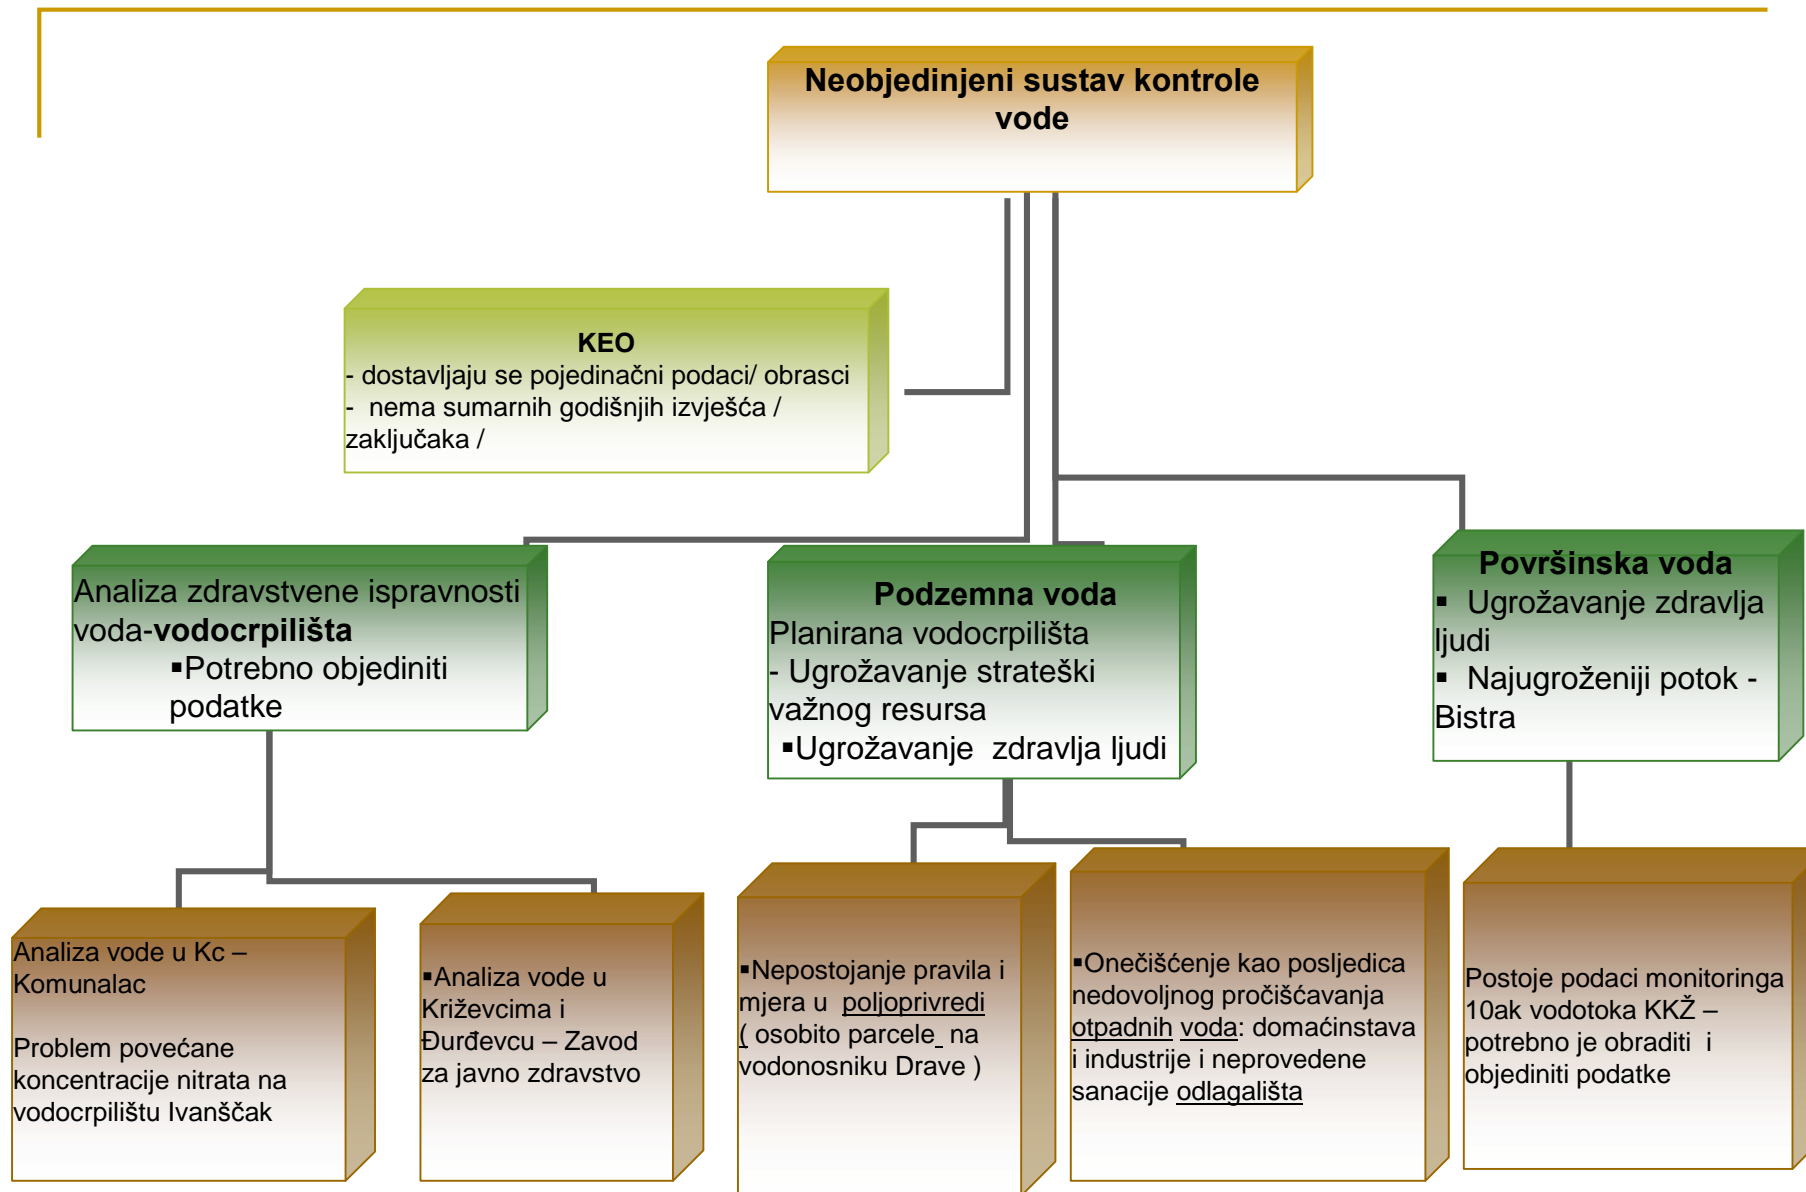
Neobjedinjeni sustav kontrole vode

KEO
- dostavljaju se pojedinačni podaci/ obrasci
- nema sumarnih godišnjih izvješća / zaključaka /

Analiza zdravstvene ispravnosti voda-**vodocrpilišta**
▪Potrebno objediniti podatke

Podzemna voda
Planirana vodocrpilišta
- Ugrožavanje strateški važnog resursa
▪Ugrožavanje zdravlja ljudi

Površinska voda
▪ Ugrožavanje zdravlja ljudi
▪ Najugroženiji potok - Bistra

Analiza vode u Kc – Komunalac

Problem povećane koncentracije nitrata na vodocrpilištu Ivanščak

▪Analiza vode u Križevcima i Đurđevcu – Zavod za javno zdravstvo

▪Nepostojanje pravila i mjera u poljoprivredi ( osobito parcele na vodonosniku Drave )

▪Onečišćenje kao posljedica nedovoljnog pročišćavanja otpadnih voda: domaćinstava i industrije i neprovedene sanacije odlagališta

Postoje podaci monitoringa 10ak vodotoka KKŽ – potrebno je obraditi i objediniti podatke